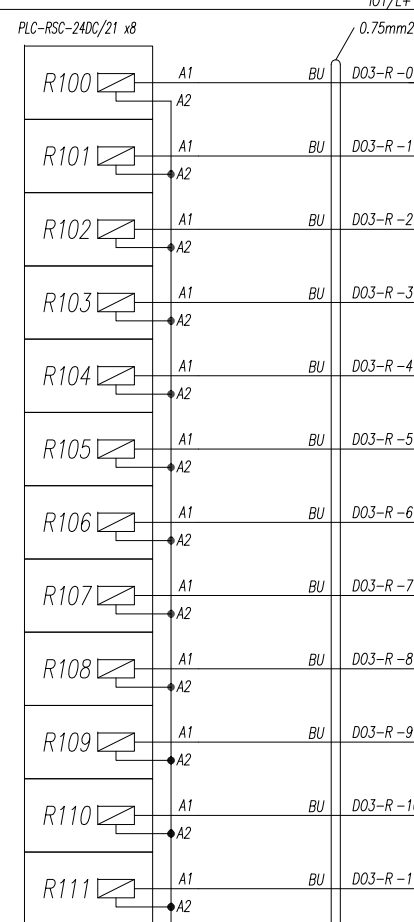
101/L+

PLC-RSC-24DC/21 x8

0.75mm2

R100 A1 A2 BU D03-R-0

R101 A1 A2 BU D03-R-1

R102 A1 A2 BU D03-R-2

R103 A1 A2 BU D03-R-3

R104 A1 A2 BU D03-R-4

R105 A1 A2 BU D03-R-5

R106 A1 A2 BU D03-R-6

R107 A1 A2 BU D03-R-7

R108 A1 A2 BU D03-R-8

R109 A1 A2 BU D03-R-9

R110 A1 A2 BU D03-R-1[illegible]

R111 A1 A2 BU D03-R-1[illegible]